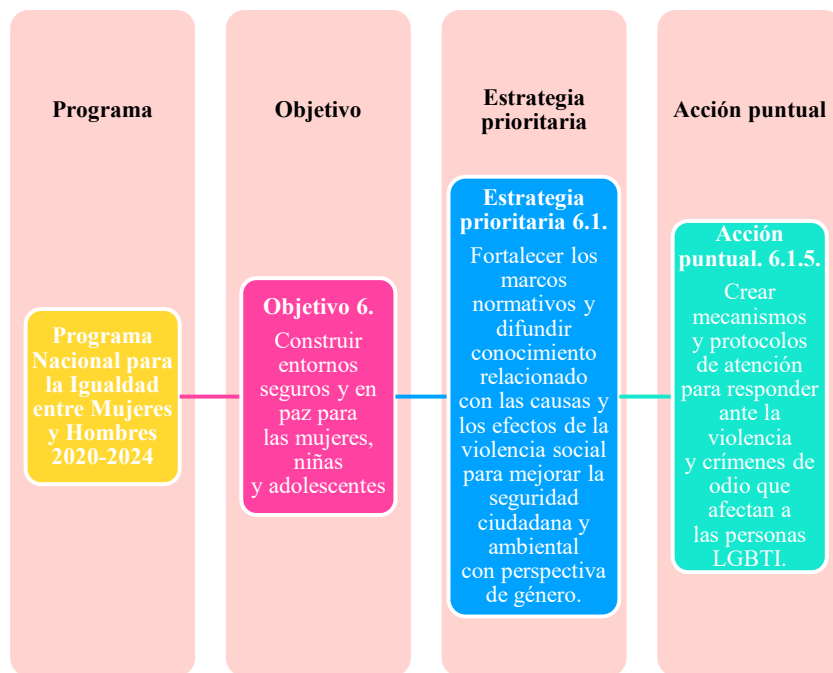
Programa

Objetivo

Estrategia prioritaria

Acción puntual

Programa Nacional para la Igualdad entre Mujeres y Hombres 2020-2024

Objetivo 6.
Construir entornos seguros y en paz para las mujeres, niñas y adolescentes

Estrategia prioritaria 6.1.
Fortalecer los marcos normativos y difundir conocimiento relacionado con las causas y los efectos de la violencia social para mejorar la seguridad ciudadana y ambiental con perspectiva de género.

Acción puntual. 6.1.5.
Crear mecanismos y protocolos de atención para responder ante la violencia y crímenes de odio que afectan a las personas LGBTI.